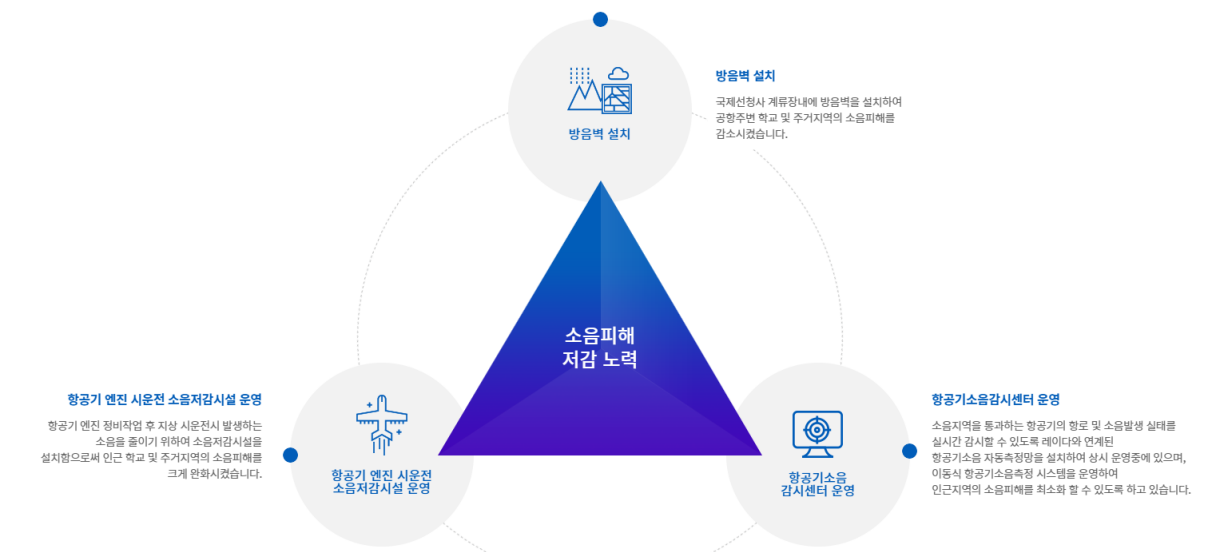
방음벽 설치

방음벽 설치

국제선청사 계류장내에 방음벽을 설치하여 공항주변 학교 및 주거지역의 소음피해를 감소시켰습니다.

소음피해
저감 노력

항공기 엔진 시운전 소음저감시설 운영

항공기 엔진 정비작업 후 지상 시운전시 발생하는 소음을 줄이기 위하여 소음저감시설을 설치함으로써 인근 학교 및 주거지역의 소음피해를 크게 완화시켰습니다.

항공기 엔진 시운전
소음저감시설 운영

항공기소음감시센터 운영

소음지역을 통과하는 항공기의 항로 및 소음발생 실태를 실시간 감시할 수 있도록 레이다와 연계된 항공기소음 자동측정망을 설치하여 상시 운영중에 있으며, 이동식 항공기소음측정 시스템을 운영하여 인근지역의 소음피해를 최소화 할 수 있도록 하고 있습니다.

항공기소음
감시센터 운영